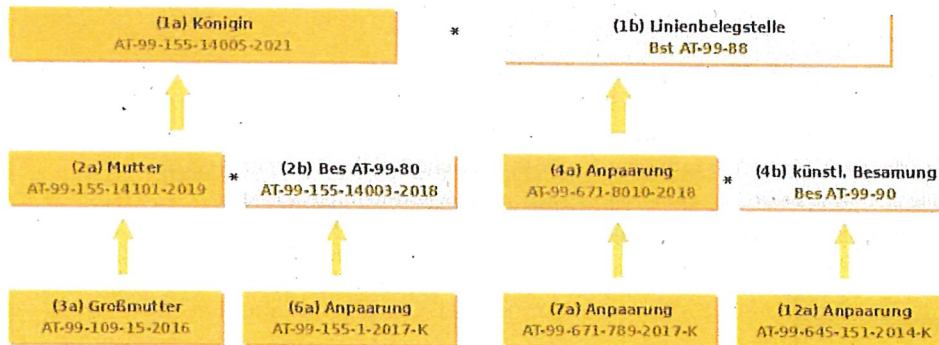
(1a) Konigin
AT-99-155-14005-2021

*

(1b) Linienbelegstelle
Bst AT-99-88

(2a) Mutter
AT-99-155-14101-2019

*

(2b) Bes AT-99-80
AT-99-155-14003-2018

(4a) Anpaarung
AT-99-671-8010-2018

*

(4b) künstl. Besamung
Bes AT-99-90

(3a) Großmutter
AT-99-109-15-2016

(6a) Anpaarung
AT-99-155-1-2017-K

(7a) Anpaarung
AT-99-671-789-2017-K

(12a) Anpaarung
AT-99-645-151-2014-K